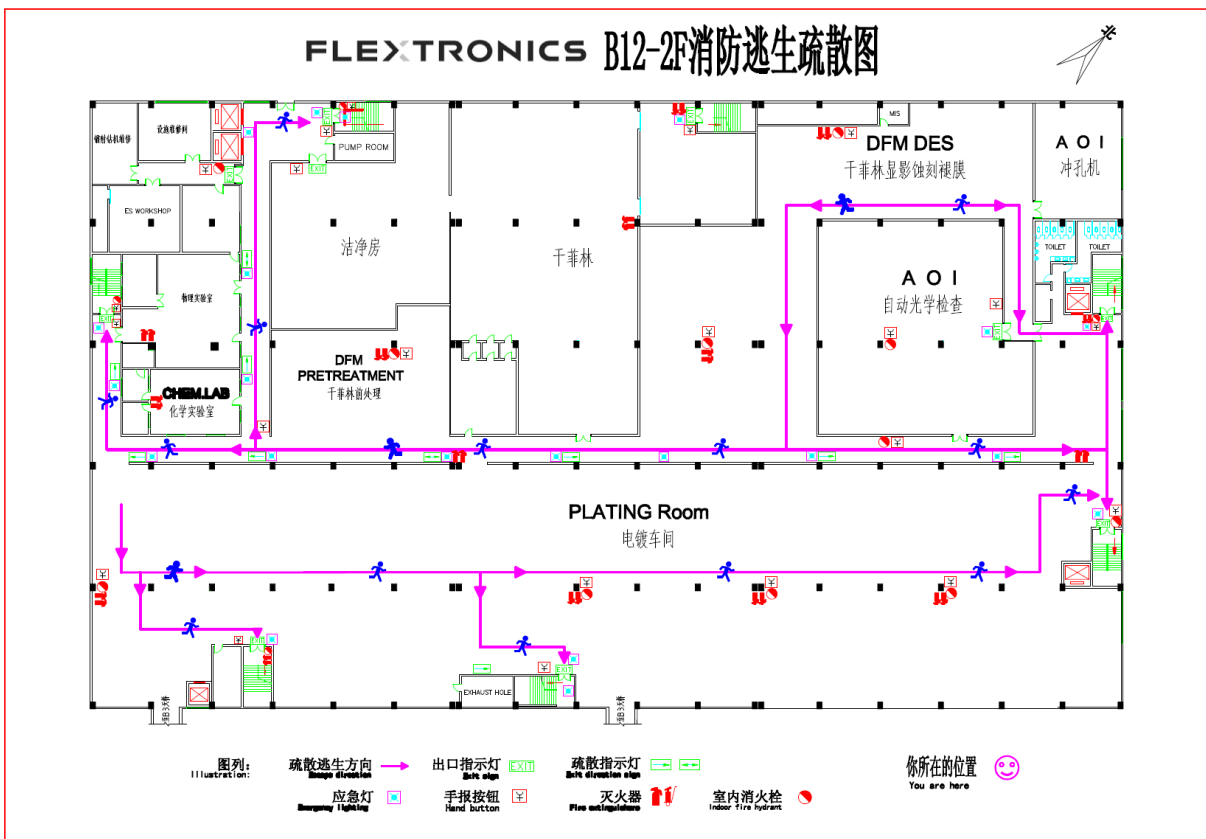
FLEXTRONICS B12-2F消防逃生疏散图

镭射/钻孔机维修
设施维修间
PUMP ROOM
EXIT
ES WORKSHOP
洁净房
干菲林
MIS
DFM DES
干菲林显影蚀刻褪膜
A O I
冲孔机
TOILET
TOILET
A O I
自动光学检查
物理实验室
DFM PRETREATMENT
干菲林前处理
CHEM.LAB
化学实验室
PLATING Room
电镀车间
EXIT
EXIT
EXHAUST HOLE

图列:
Illustration:
疏散逃生方向
Escape direction
出口指示灯
Exit sign
EXIT
疏散指示灯
Exit direction sign
应急灯
Emergency lighting
手报按钮
Hand button
灭火器
Fire extinguisher
室内消火栓
Indoor fire hydrant
你所在的位置
You are here